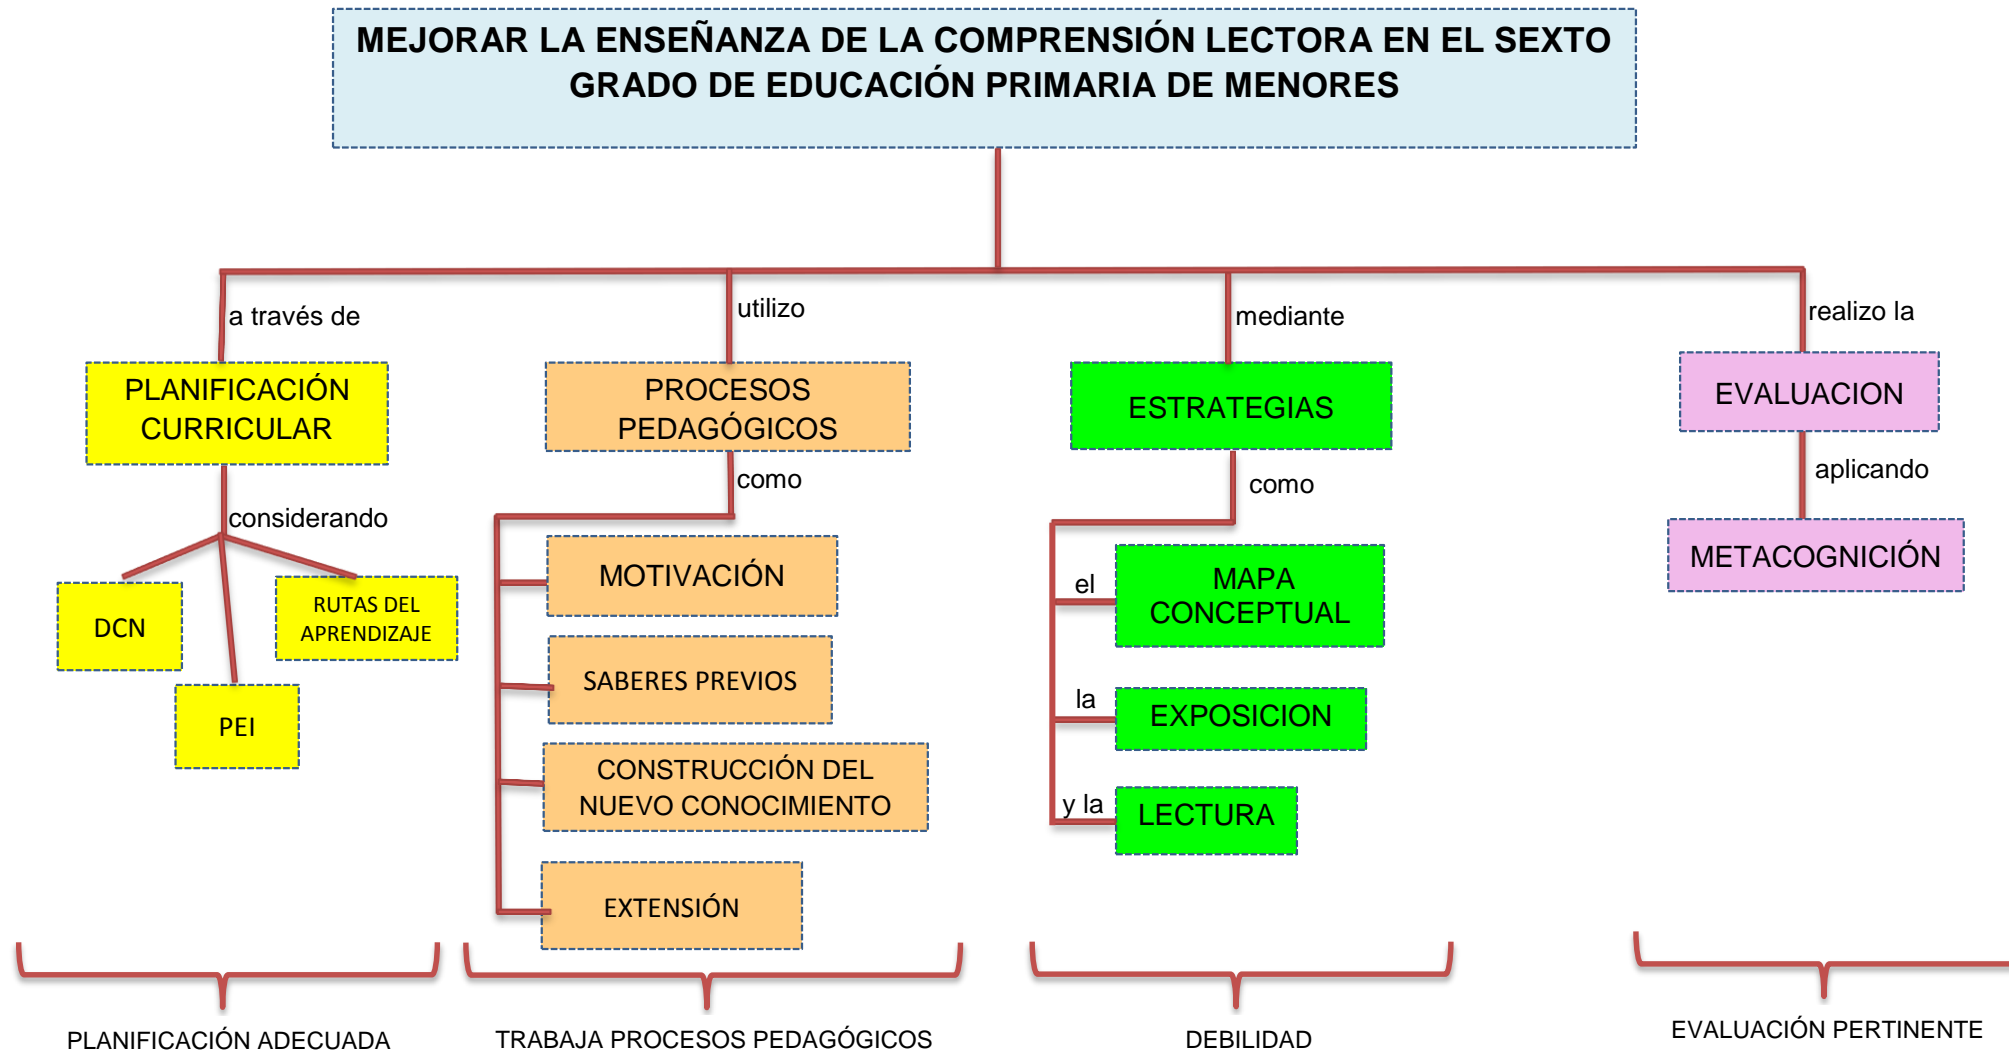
MEJORAR LA ENSEÑANZA DE LA COMPRENSIÓN LECTORA EN EL SEXTO GRADO DE EDUCACIÓN PRIMARIA DE MENORES

a través de

PLANIFICACIÓN CURRICULAR

considerando

DCN

PEI

RUTAS DEL APRENDIZAJE

utilizo

PROCESOS PEDAGÓGICOS

como

MOTIVACIÓN

SABERES PREVIOS

CONSTRUCCIÓN DEL NUEVO CONOCIMIENTO

EXTENSIÓN

mediante

ESTRATEGIAS

como

el

MAPA CONCEPTUAL

la

EXPOSICION

y la

LECTURA

realizo la

EVALUACION

aplicando

METACOGNICIÓN

PLANIFICACIÓN ADECUADA

TRABAJA PROCESOS PEDAGÓGICOS

DEBILIDAD

EVALUACIÓN PERTINENTE